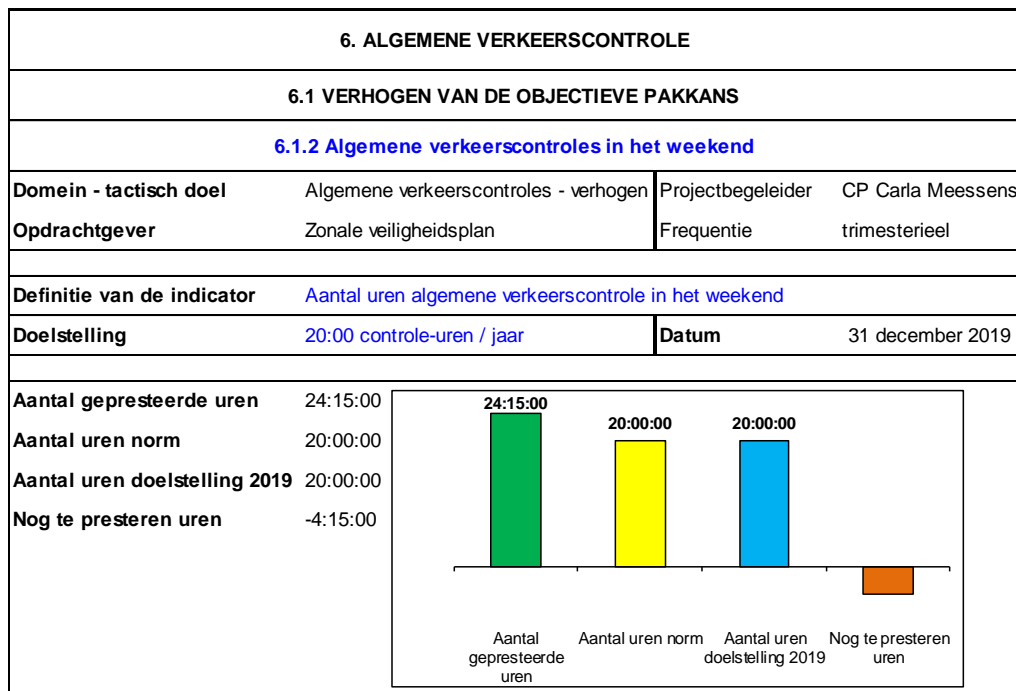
6. ALGEMENE VERKEERSCONTROLE

6.1 VERHOGEN VAN DE OBJECTIEVE PAKKANS

6.1.2 Algemene verkeerscontroles in het weekend

| Domein - tactisch doel | Algemene verkeerscontroles - verhogen | Projectbegeleider | CP Carla Meessens |
|---|---|---|---|
| Opdrachtgever | Zonale veiligheidsplan | Frequentie | trimesterieel |

| Definitie van de indicator | Aantal uren algemene verkeerscontrole in het weekend | | |
|---|---|---|---|
| Doelstelling | 20:00 controle-uren / jaar | Datum | 31 december 2019 |

| | |
|---|---|
| Aantal gepresteerde uren | 24:15:00 |
| Aantal uren norm | 20:00:00 |
| Aantal uren doelstelling 2019 | 20:00:00 |
| Nog te presteren uren | -4:15:00 |

24:15:00
20:00:00
20:00:00

Aantal gepresteerde uren
Aantal uren norm
Aantal uren doelstelling 2019
Nog te presteren uren